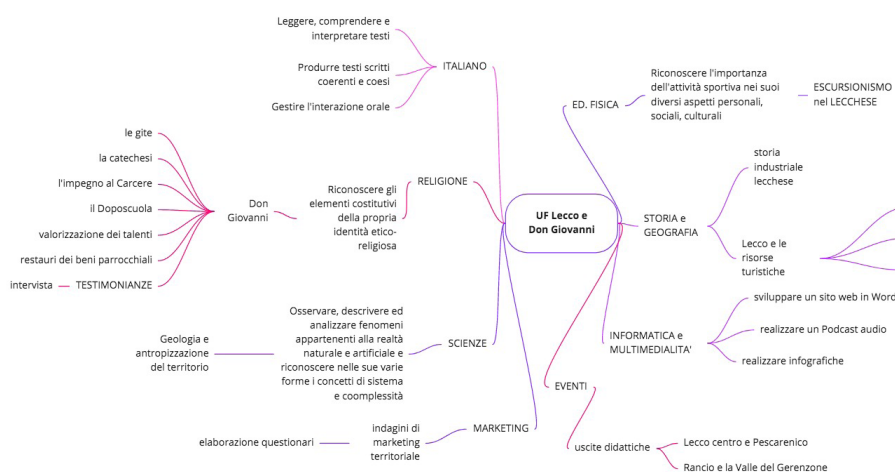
UF Lecco e Don Giovanni

ITALIANO
Leggere, comprendere e interpretare testi
Produrre testi scritti coerenti e coesi
Gestire l'interazione orale

RELIGIONE
Riconoscere gli elementi costitutivi della propria identità etico-religiosa
Don Giovanni
le gite
la catechesi
l'impegno al Carcere
il Doposcuola
valorizzazione dei talenti
restauri dei beni parrocchiali
TESTIMONIANZE
intervista

SCIENZE
Osservare, descrivere ed analizzare fenomeni appartenenti alla realtà naturale e artificiale e riconoscere nelle sue varie forme i concetti di sistema e coomplessità
Geologia e antropizzazione del territorio

MARKETING
indagini di marketing territoriale
elaborazione questionari

ED. FISICA
Riconoscere l'importanza dell'attività sportiva nei suoi diversi aspetti personali, sociali, culturali
ESCURSIONISMO nel LECCHESE

STORIA e GEOGRAFIA
storia industriale lecchese
Lecco e le risorse turistiche

INFORMATICA e MULTIMEDIALITA'
sviluppare un sito web in Word
realizzare un Podcast audio
realizzare infografiche

EVENTI
uscite didattiche
Lecco centro e Pescarenico
Rancio e la Valle del Gerenzone